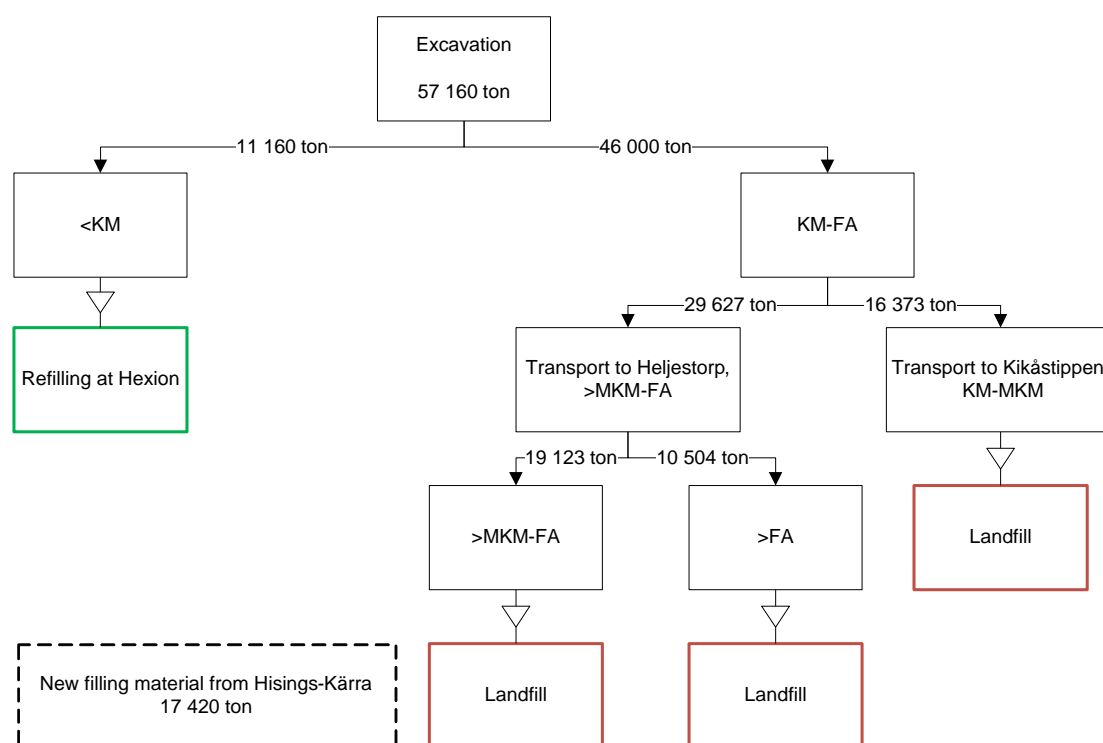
Excavation

57 160 ton

11 160 ton

46 000 ton

<KM

KM-FA

Refilling at Hexion

29 627 ton

16 373 ton

Transport to Heljestorp, >MKM-FA

Transport to Kikåstippen KM-MKM

19 123 ton

10 504 ton

>MKM-FA

>FA

Landfill

New filling material from Hisings-Kärra 17 420 ton

Landfill

Landfill